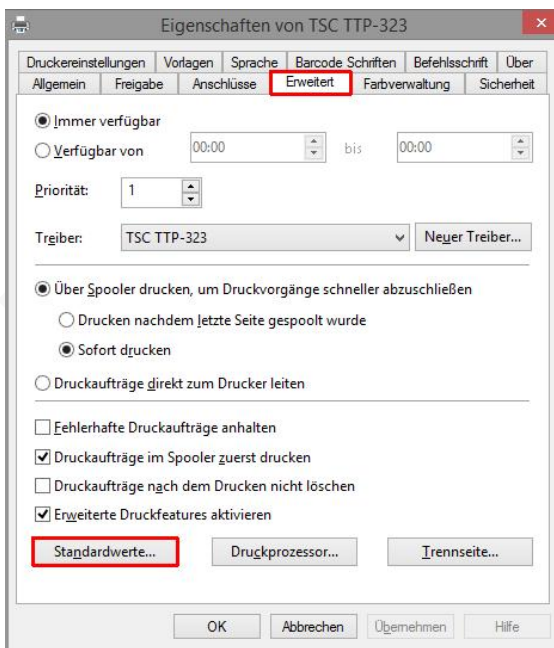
Eigenschaften von TSC TTP-323

Druckereinstellungen | Vorlagen | Sprache | Barcode Schriften | Befehlsschrift | Über
Allgemein | Freigabe | Anschlüsse | Erweitert | Farbverwaltung | Sicherheit

Immer verfügbar
Verfügbar von 00:00 bis 00:00

Priorität: 1

Treiber: TSC TTP-323 Neuer Treiber...

Über Spooler drucken, um Druckvorgänge schneller abzuschließen
Drucken nachdem letzte Seite gespoolt wurde
Sofort drucken

Druckaufträge direkt zum Drucker leiten

Fehlerhafte Druckaufträge anhalten
Druckaufträge im Spooler zuerst drucken
Druckaufträge nach dem Drucken nicht löschen
Erweiterte Druckfeatures aktivieren

Standardwerte... Druckprozessor... Trennseite...

OK Abbrechen Übernehmen Hilfe